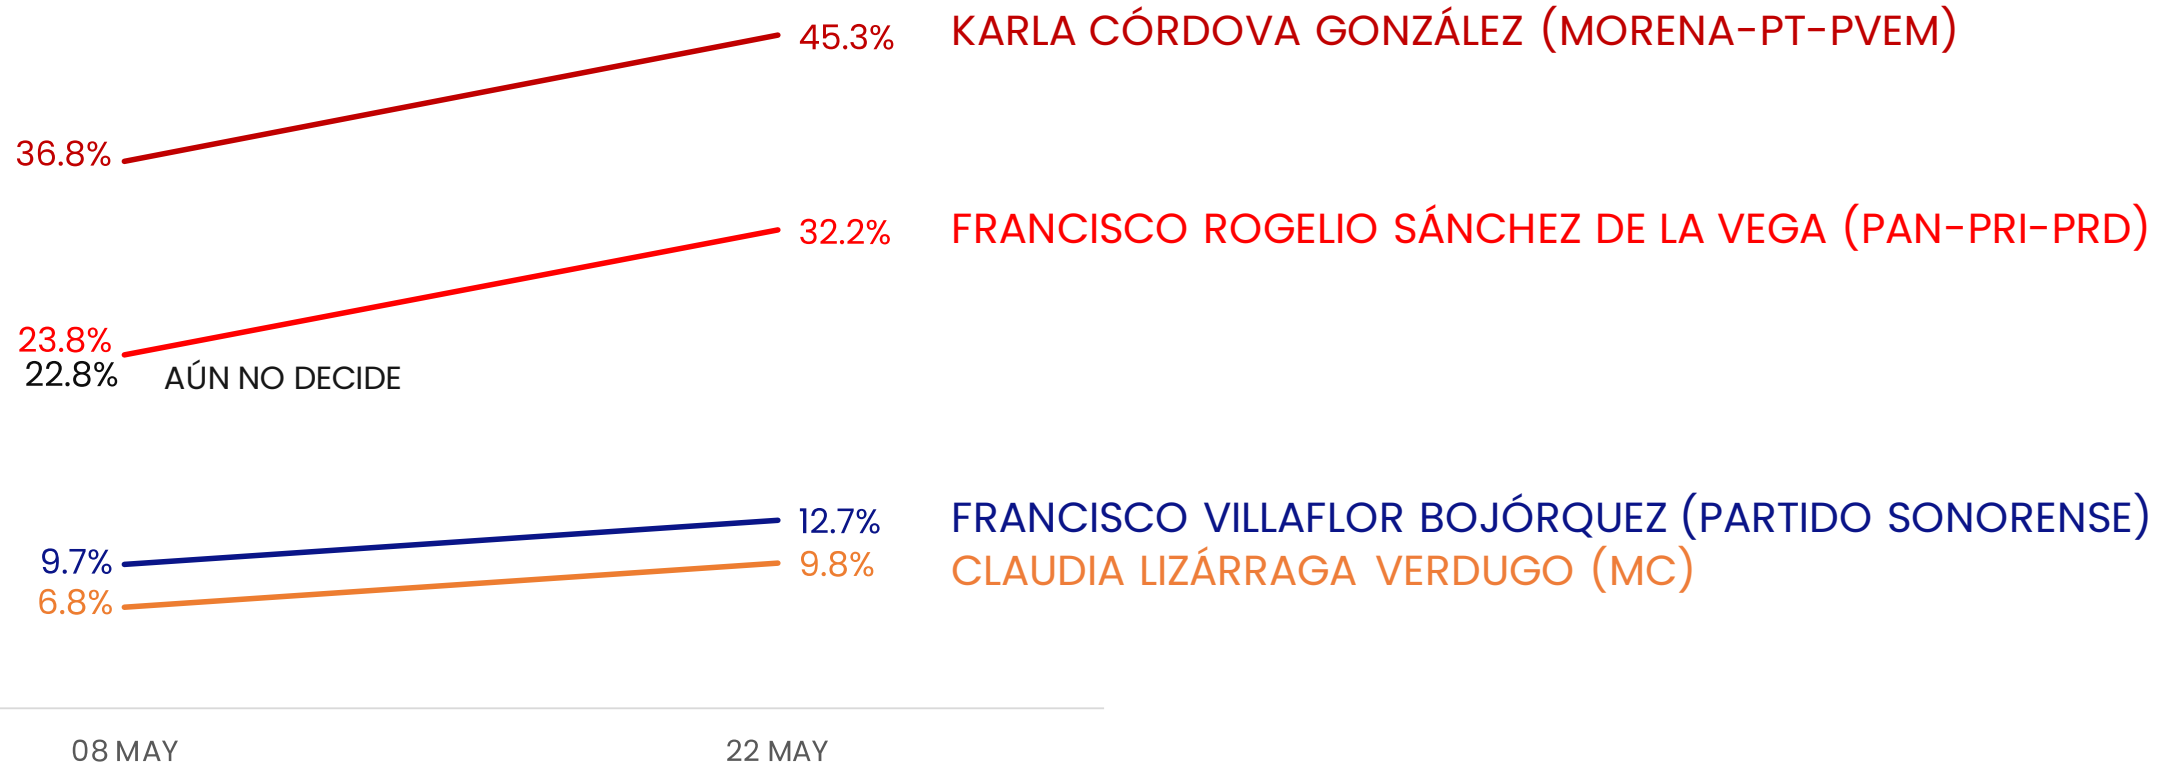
45.3% KARLA CÓRDOVA GONZÁLEZ (MORENA-PT-PVEM)

36.8%

32.2% FRANCISCO ROGELIO SÁNCHEZ DE LA VEGA (PAN-PRI-PRD)

23.8%

22.8% AÚN NO DECIDE

12.7% FRANCISCO VILLAFLOR BOJÓRQUEZ (PARTIDO SONORENSE)

9.7%

9.8% CLAUDIA LIZÁRRAGA VERDUGO (MC)

6.8%

08 MAY

22 MAY